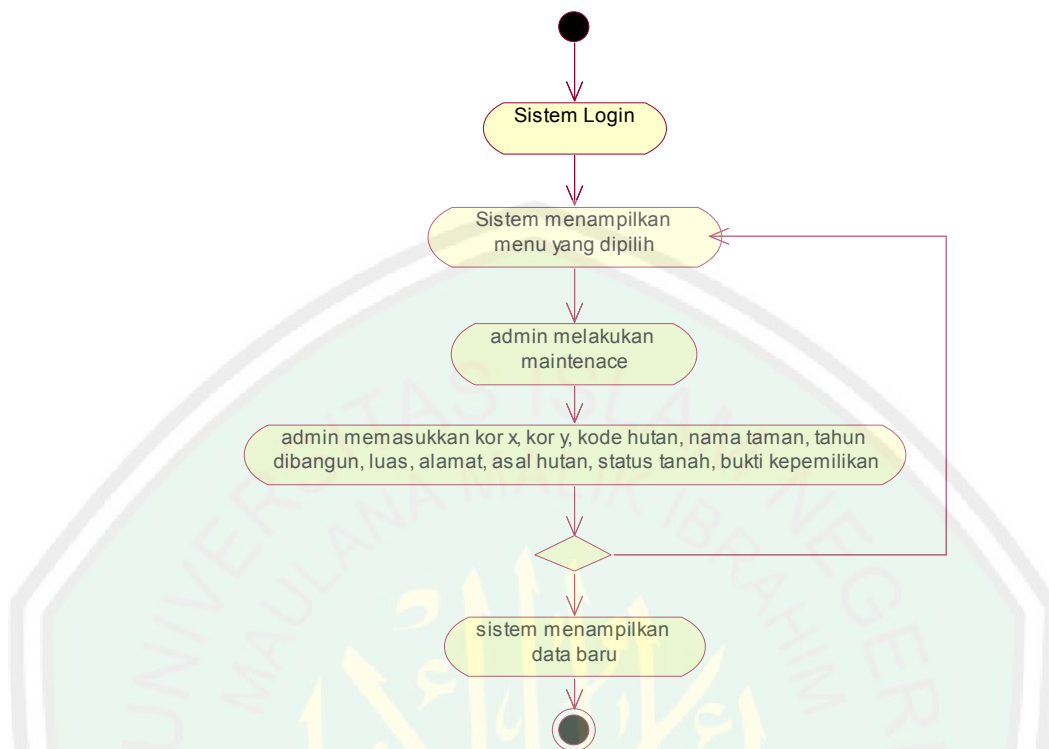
Sistem Login

Sistem menampilkan menu yang dipilih

admin melakukan maintenace

admin memasukkan kor x, kor y, kode hutan, nama taman, tahun dibangun, luas, alamat, asal hutan, status tanah, bukti kepemilikan

sistem menampilkan data baru

UNIVERSITAS ISLAM NEGERI MAULANA MALIK IBRAHIM